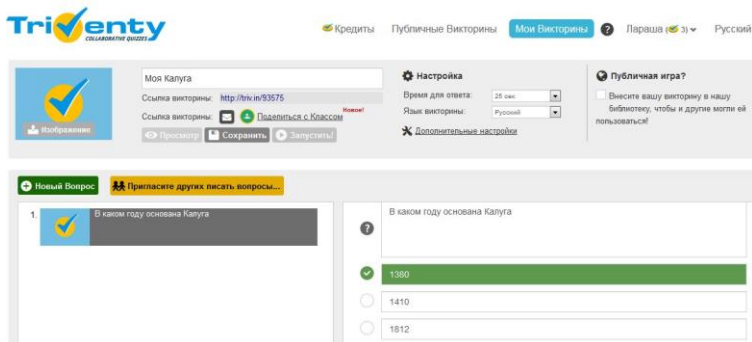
TriVenty COLLABORATIVE QUIZZES

Кредиты Публичные Викторины Мои Викторины ? Лараша (3) Русский

Изображение

Моя Калуга

Ссылка викторины: http://triv.in/53575

Ссылка викторины: Поделиться с Классом Новое!

Просмотр Сохранить Запустить!

Настройка

Время для ответа: 25 сек

Язык викторины: Русский

Дополнительные настройки

Публичная игра?

Внесите вашу викторину в нашу библиотеку, чтобы и другие могли ей пользоваться!

Новый Вопрос

Пригласите других писать вопросы...

1. В каком году основана Калуга

В каком году основана Калуга

1380

1410

1812